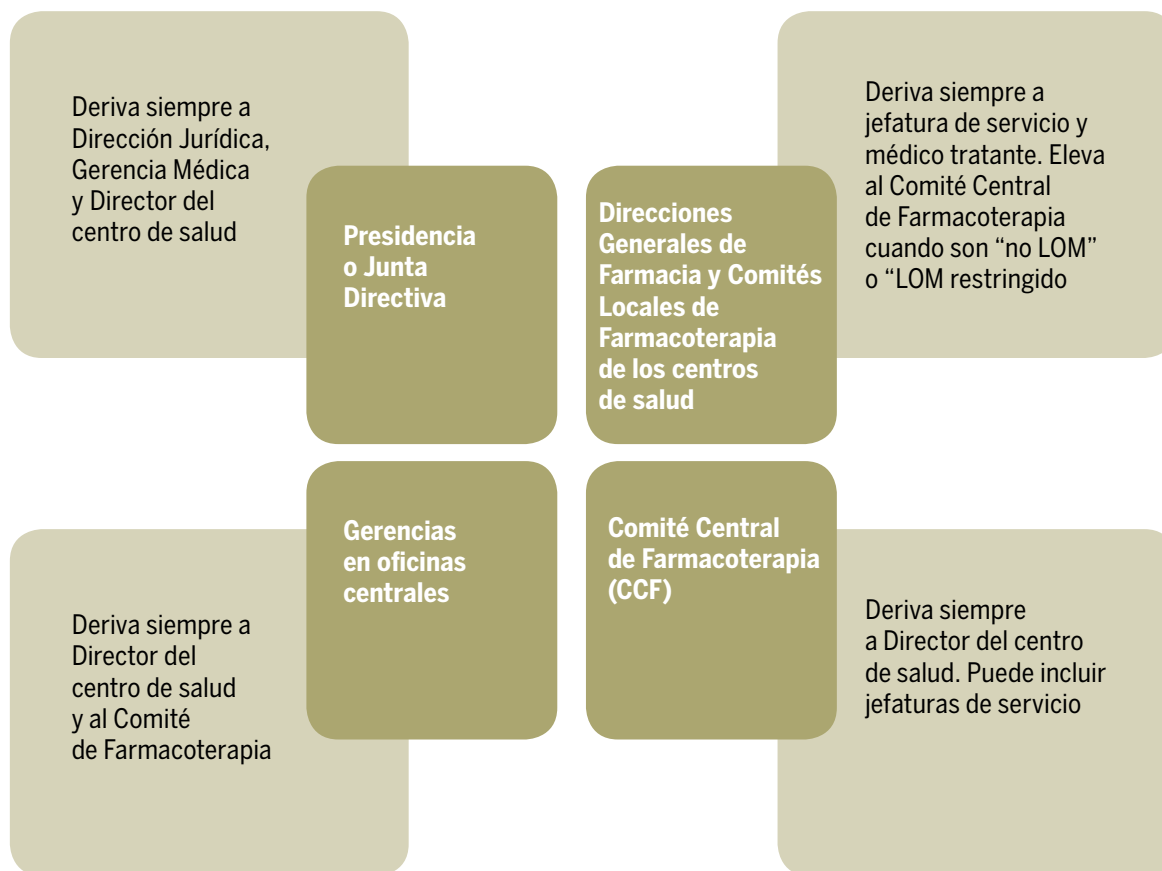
Deriva siempre a Dirección Jurídica, Gerencia Médica y Director del centro de salud

Presidencia o Junta Directiva

Direcciones Generales de Farmacia y Comités Locales de Farmacoterapia de los centros de salud

Deriva siempre a jefatura de servicio y médico tratante. Eleva al Comité Central de Farmacoterapia cuando son “no LOM” o “LOM restringido

Gerencias en oficinas centrales

Comité Central de Farmacoterapia (CCF)

Deriva siempre a Director del centro de salud y al Comité de Farmacoterapia

Deriva siempre a Director del centro de salud. Puede incluir jefaturas de servicio